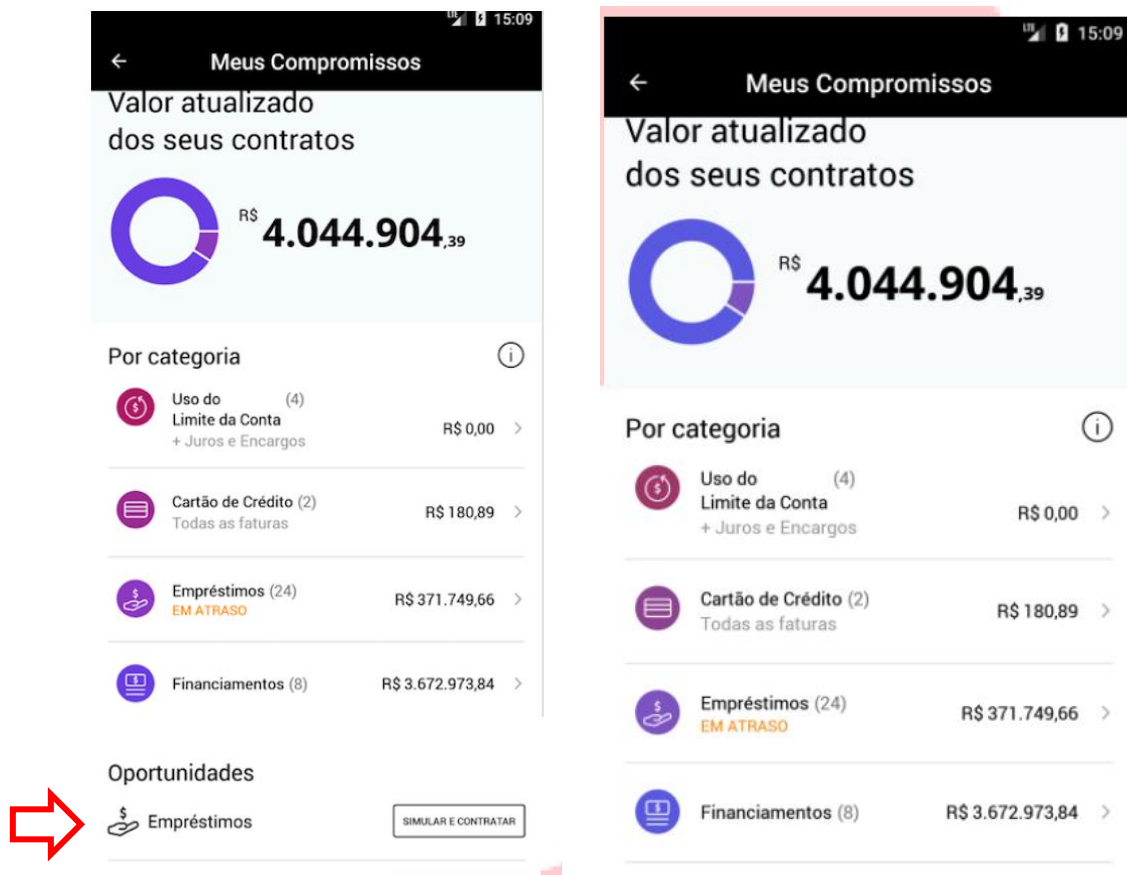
15:09

Meus Compromissos

Valor atualizado dos seus contratos

R$ 4.044.904,39

Por categoria

Uso do Limite da Conta (4)
+ Juros e Encargos
R$ 0,00

Cartão de Crédito (2)
Todas as faturas
R$ 180,89

Empréstimos (24)
EM ATRASO
R$ 371.749,66

Financiamentos (8)
R$ 3.672.973,84

Oportunidades

Empréstimos
SIMULAR E CONTRATAR

15:09

Meus Compromissos

Valor atualizado dos seus contratos

R$ 4.044.904,39

Por categoria

Uso do Limite da Conta (4)
+ Juros e Encargos
R$ 0,00

Cartão de Crédito (2)
Todas as faturas
R$ 180,89

Empréstimos (24)
EM ATRASO
R$ 371.749,66

Financiamentos (8)
R$ 3.672.973,84